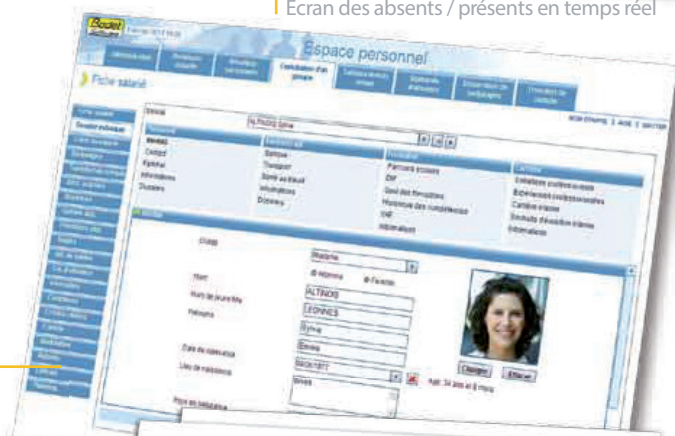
Ecran des absents / présents en temps réel

Espace personnel

Fiche salarié

Civilité
Madame
Homme
Femme
Nom
ALTINDIS
Nom de jeune fille
LEONNES
Prénom
Sylvie
Date de naissance
09/02/1977
Lieu de naissance
Changer
Effacer
Age: 34 ans et 6 mois